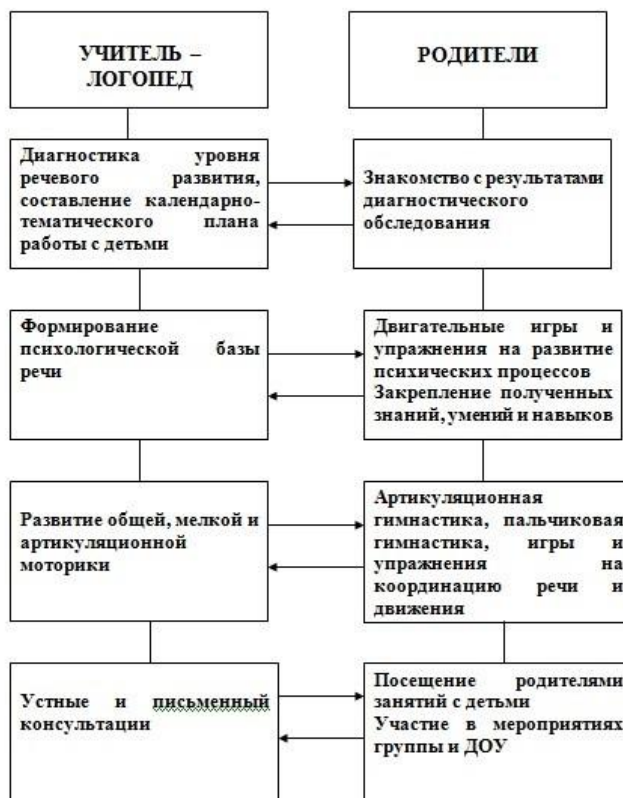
УЧИТЕЛЬ – ЛОГОПЕД

РОДИТЕЛИ

Диагностика уровня речевого развития, составление календарно-тематического плана работы с детьми

Знакомство с результатами диагностического обследования

Формирование психологической базы речи

Двигательные игры и упражнения на развитие психических процессов
Закрепление полученных знаний, умений и навыков

Развитие общей, мелкой и артикуляционной моторики

Артикуляционная гимнастика, пальчиковая гимнастика, игры и упражнения на координацию речи и движения

Устные и письменный консультации

Посещение родителями занятий с детьми
Участие в мероприятиях группы и ДОУ